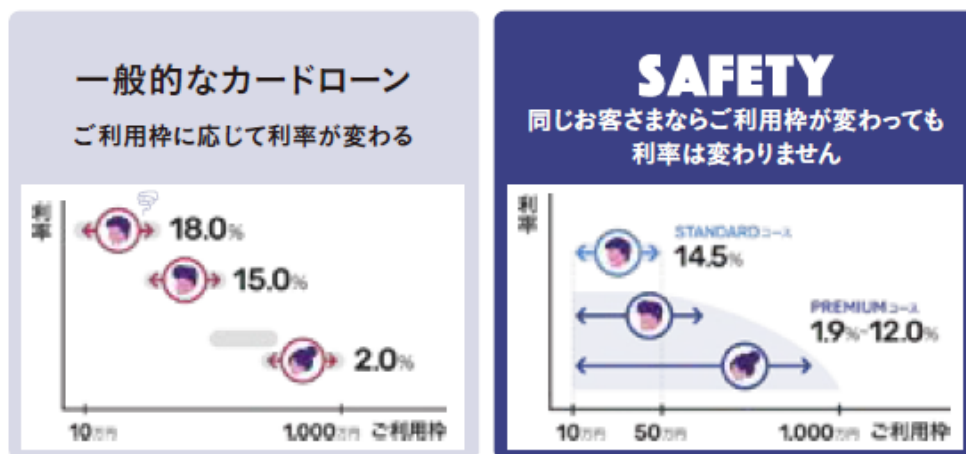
一般的なカードローン
ご利用枠に応じて利率が変わる

利率
18.0%
15.0%
2.0%
10万円
1,000万円
ご利用枠

SAFETY
同じお客さまならご利用枠が変わっても利率は変わりません

利率
STANDARDコース
14.5%
PREMIUMコース
1.9%~12.0%
10万円
50万円
1,000万円
ご利用枠